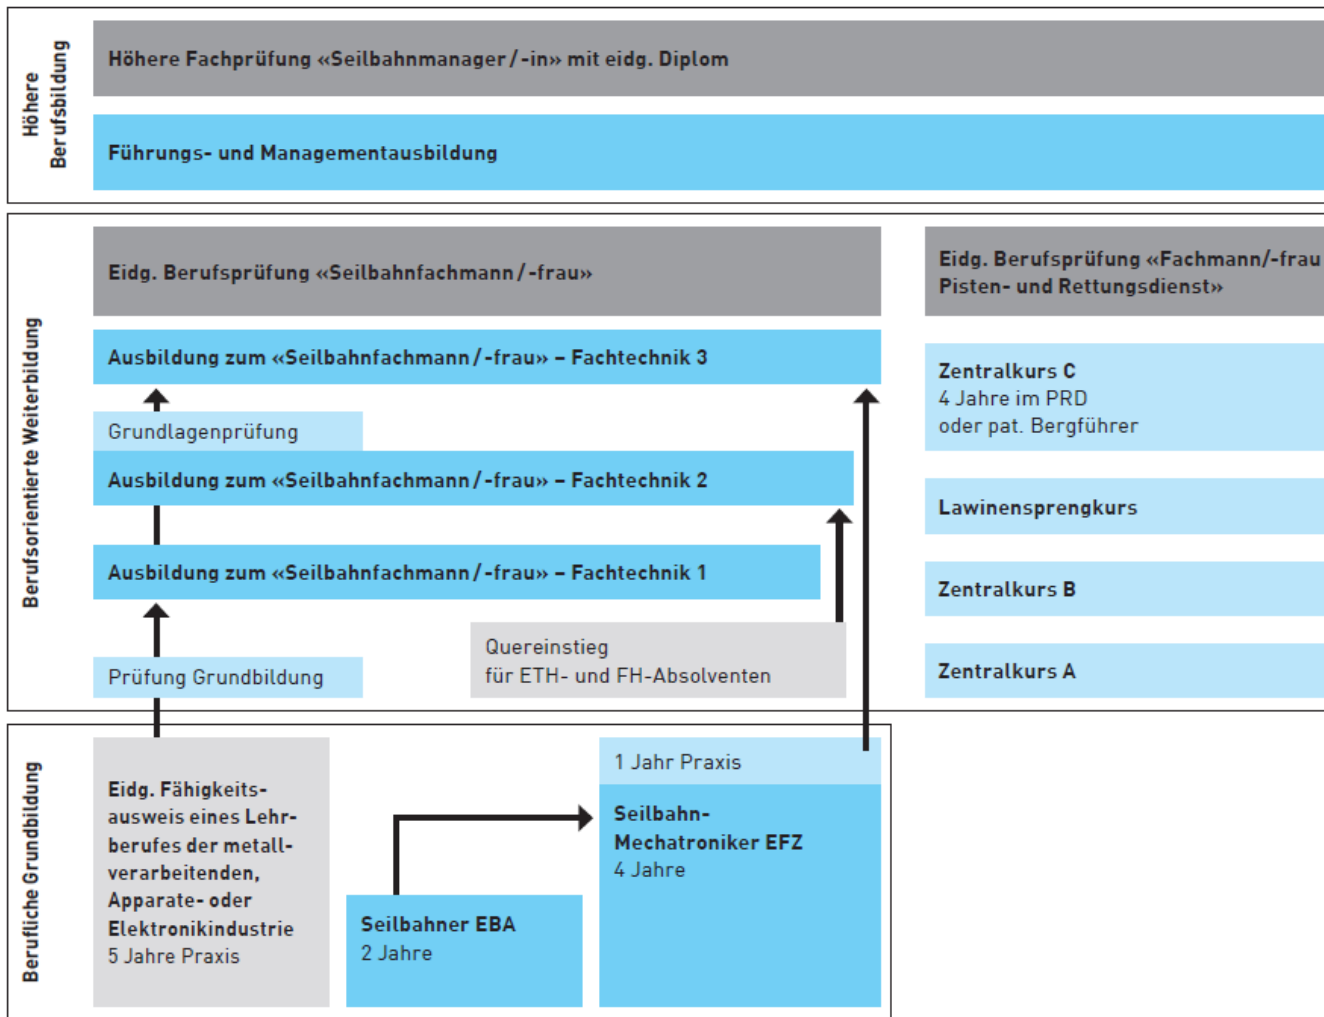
Höhere Berufsbildung

Höhere Fachprüfung «Seilbahnmanager/-in» mit eidg. Diplom

Führungs- und Managementausbildung

Berufsorientierte Weiterbildung

Eidg. Berufsprüfung «Seilbahnfachmann/-frau»

Eidg. Berufsprüfung «Fachmann/-frau Pisten- und Rettungsdienst»

Ausbildung zum «Seilbahnfachmann/-frau» – Fachtechnik 3

Zentralkurs C
4 Jahre im PRD
oder pat. Bergführer

Grundlagenprüfung

Ausbildung zum «Seilbahnfachmann/-frau» – Fachtechnik 2

Lawinensprengkurs

Ausbildung zum «Seilbahnfachmann/-frau» – Fachtechnik 1

Zentralkurs B

Quereinstieg
für ETH- und FH-Absolventen

Prüfung Grundbildung

Zentralkurs A

Berufliche Grundbildung

Eidg. Fähigkeitsausweis eines Lehrberufes der metallverarbeitenden, Apparate- oder Elektronikindustrie
5 Jahre Praxis

1 Jahr Praxis

Seilbahn-Mechatroniker EFZ
4 Jahre

Seilbahner EBA
2 Jahre